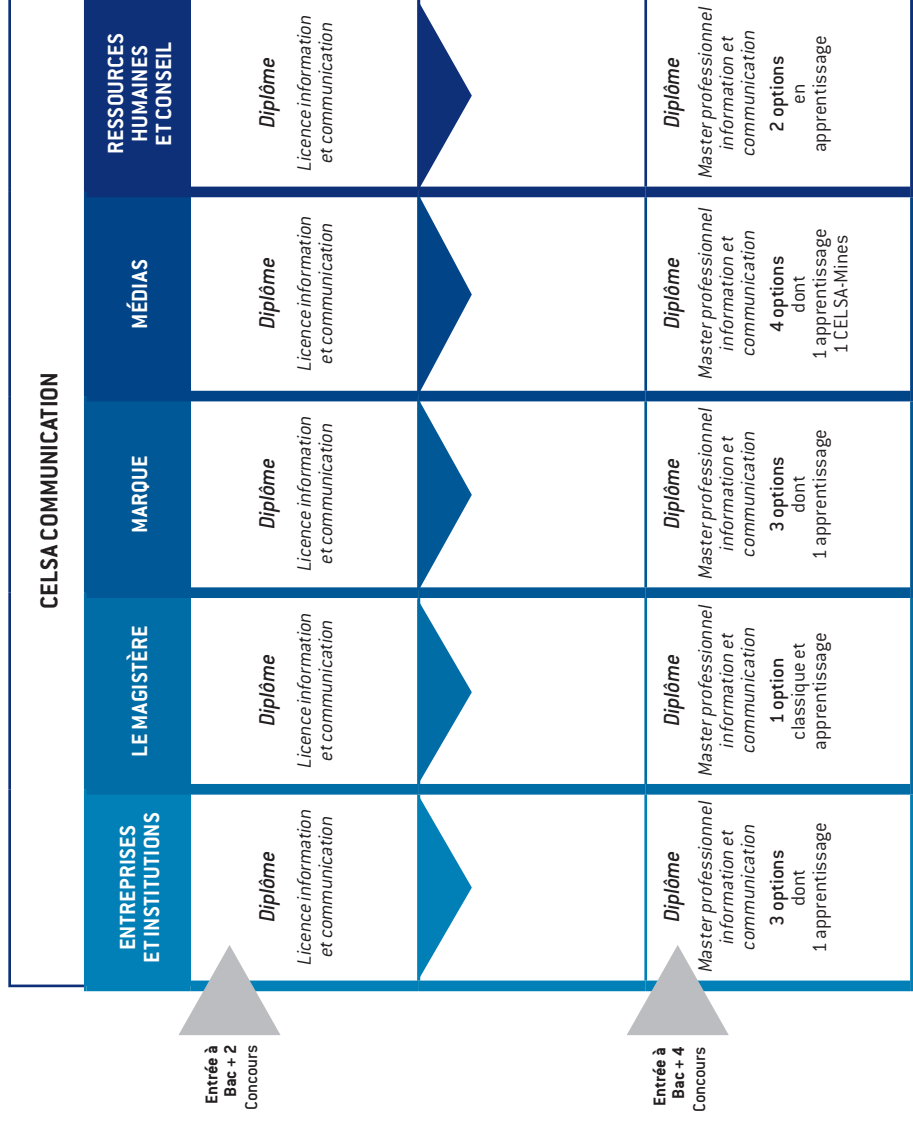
CELSA COMMUNICATION

| ENTREPRISES ET INSTITUTIONS | LE MAGISTÈRE | MARQUE | MÉDIAS | RESSOURCES HUMAINES ET CONSEIL |
|---|---|---|---|---|
| Diplôme Licence information et communication | Diplôme Licence information et communication | Diplôme Licence information et communication | Diplôme Licence information et communication | Diplôme Licence information et communication |
| Diplôme Master professionnel information et communication 3 options dont 1 apprentissage | Diplôme Master professionnel information et communication 1 option classique et apprentissage | Diplôme Master professionnel information et communication 3 options dont 1 apprentissage | Diplôme Master professionnel information et communication 4 options dont 1 apprentissage 1 CELSA-Mines | Diplôme Master professionnel information et communication 2 options en apprentissage |

Entrée à Bac + 2 Concours

Entrée à Bac + 4 Concours